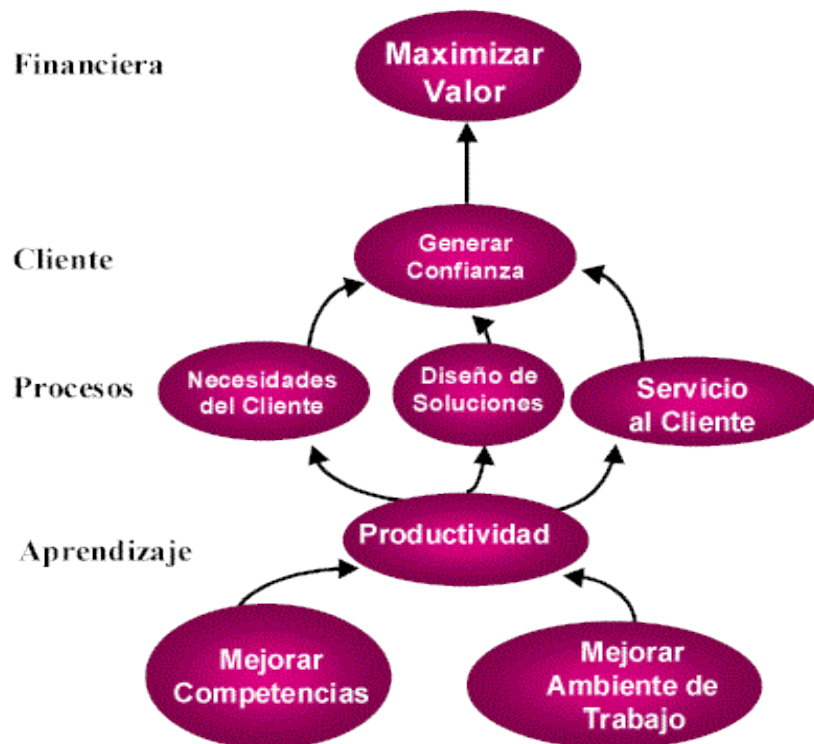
Financiera

Maximizar Valor

Cliente

Generar Confianza

Procesos

Necesidades del Cliente

Diseño de Soluciones

Servicio al Cliente

Aprendizaje

Productividad

Mejorar Competencias

Mejorar Ambiente de Trabajo